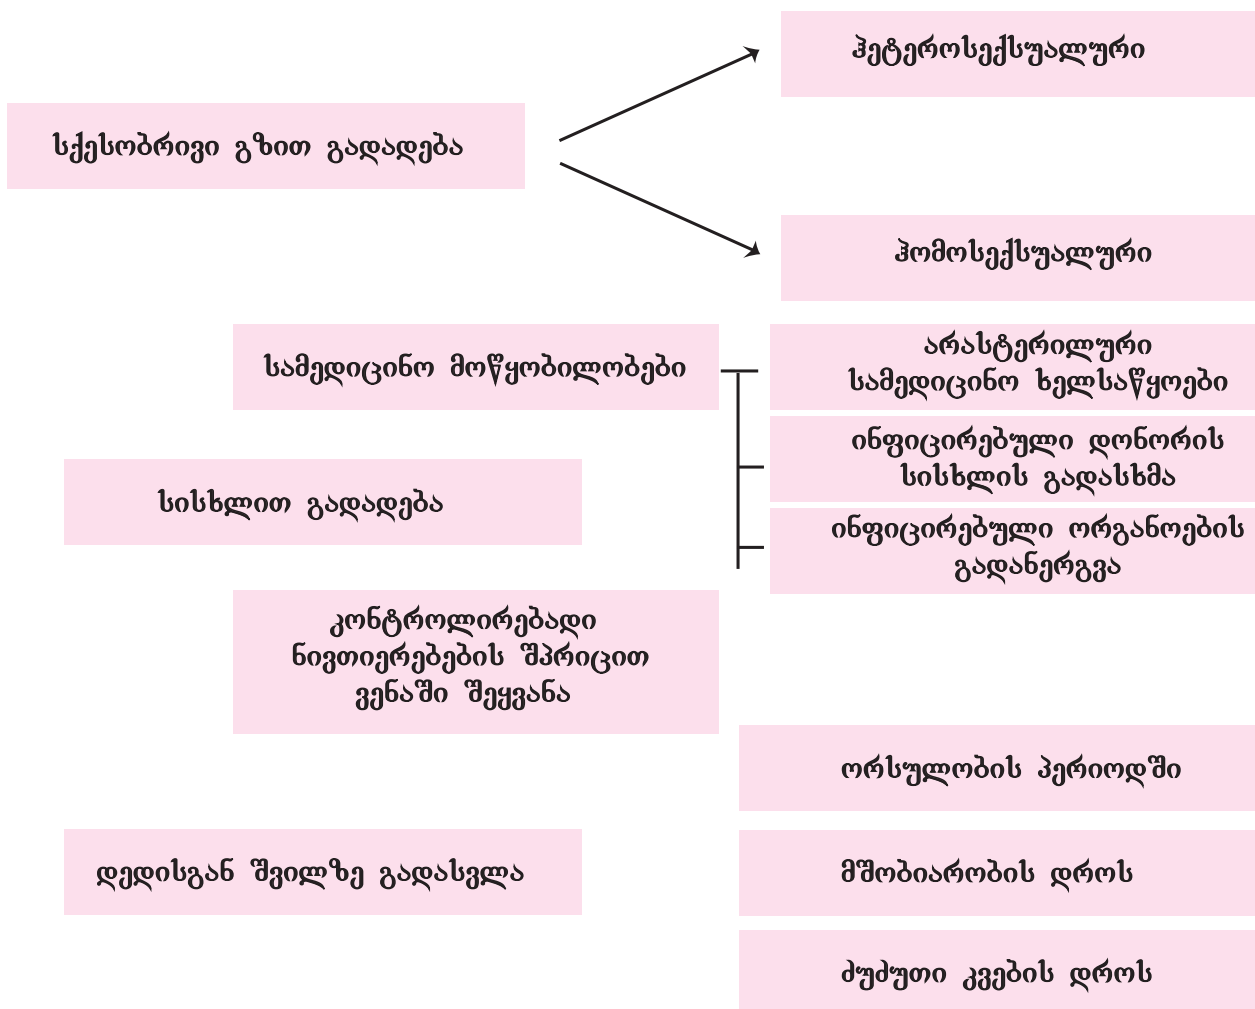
სქესობრივი გზით გადადება

ჰეტეროსექსუალური

ჰომოსექსუალური

სამედიცინო მოწყობილობები

არასტერილური სამედიცინო ხელსაწყოები

სისხლით გადადება

ინფიცირებული დონორის სისხლის გადასხმა

ინფიცირებული ორგანოების გადანერგვა

კონტროლირებადი ნივთიერებების შპრიცით ვენაში შეყვანა

ორსულობის პერიოდში

დედისგან შვილზე გადასვლა

მშობიარობის დროს

ძუძუთი კვების დროს